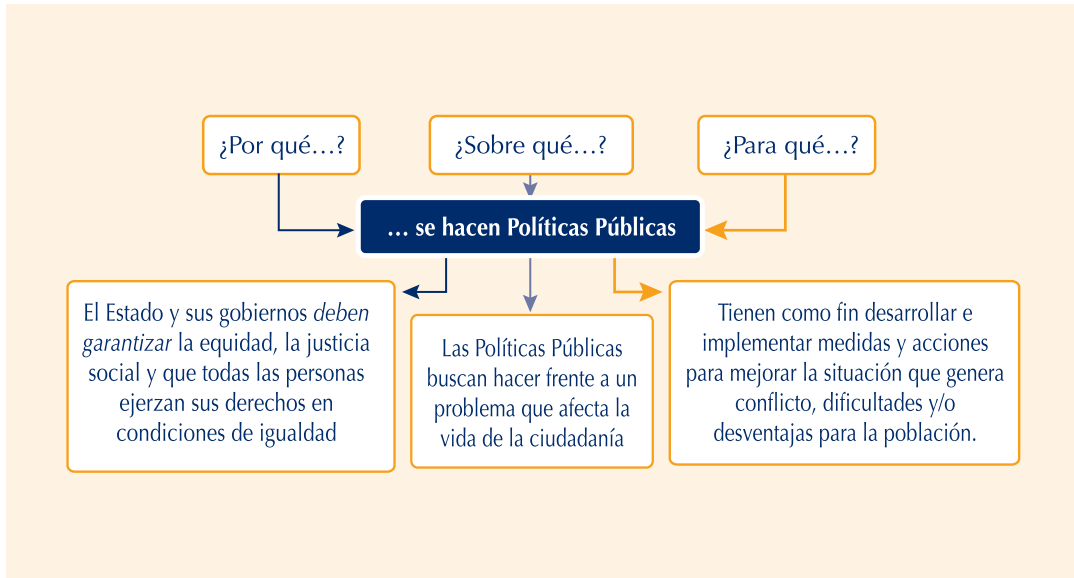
¿Por qué…?

¿Sobre qué…?

¿Para qué…?

… se hacen Políticas Públicas

El Estado y sus gobiernos *deben garantizar* la equidad, la justicia social y que todas las personas ejerzan sus derechos en condiciones de igualdad

Las Políticas Públicas buscan hacer frente a un problema que afecta la vida de la ciudadanía

Tienen como fin desarrollar e implementar medidas y acciones para mejorar la situación que genera conflicto, dificultades y/o desventajas para la población.